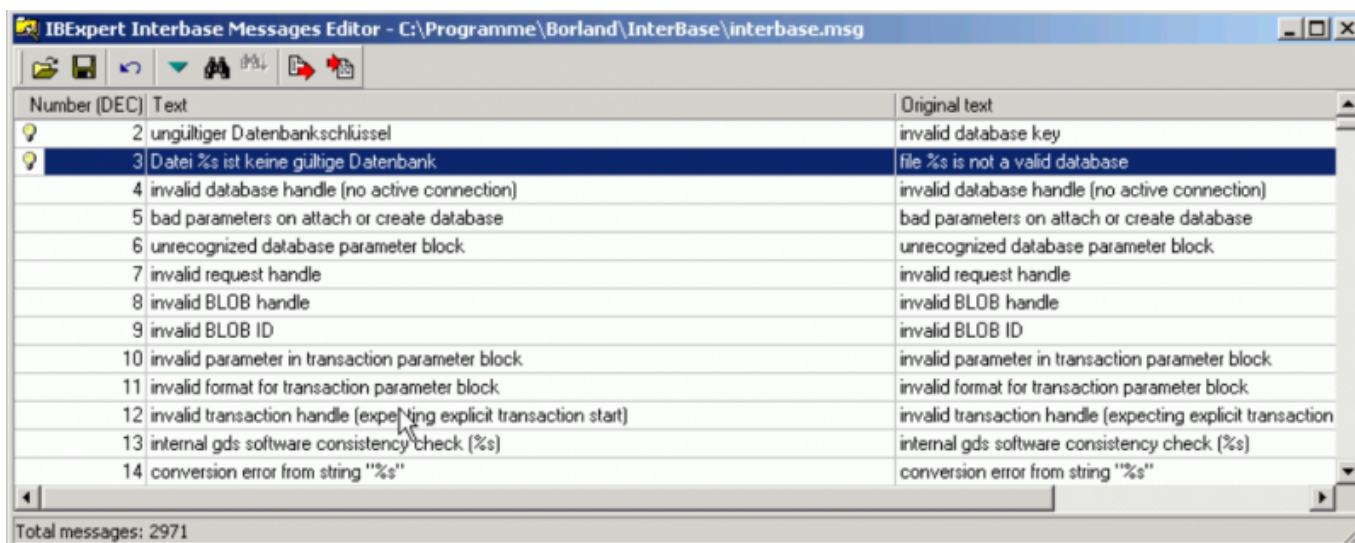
IBExpert Interbase Messages Editor - C:\Programme\Borland\InterBase\interbase.msg

| Number (DEC) | Text | Original text |
|---|---|---|
| 2 | ungültiger Datenbankschlüssel | invalid database key |
| 3 | Datei %s ist keine gültige Datenbank | file %s is not a valid database |
| 4 | invalid database handle (no active connection) | invalid database handle (no active connection) |
| 5 | bad parameters on attach or create database | bad parameters on attach or create database |
| 6 | unrecognized database parameter block | unrecognized database parameter block |
| 7 | invalid request handle | invalid request handle |
| 8 | invalid BLOB handle | invalid BLOB handle |
| 9 | invalid BLOB ID | invalid BLOB ID |
| 10 | invalid parameter in transaction parameter block | invalid parameter in transaction parameter block |
| 11 | invalid format for transaction parameter block | invalid format for transaction parameter block |
| 12 | invalid transaction handle (expecting explicit transaction start) | invalid transaction handle (expecting explicit transaction |
| 13 | internal gds software consistency check (%s) | internal gds software consistency check (%s) |
| 14 | conversion error from string "%s" | conversion error from string "%s" |

Total messages: 2971